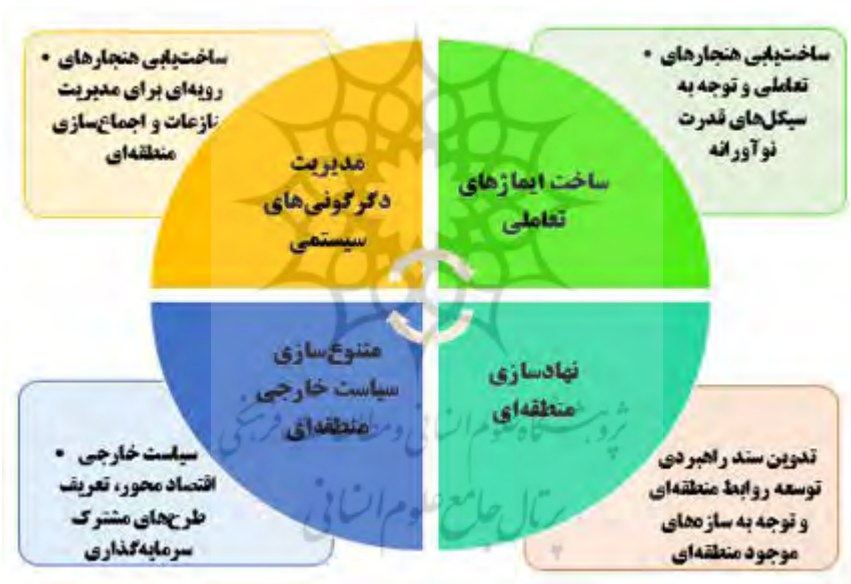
• ساختیابی هنجارهای تعاملی و توجه به سیکل‌های قدرت نوآورانه

ساخت ایمازهای تعاملی

مدیریت دگرگونی‌های سیستمی

• ساختیابی هنجارهای رویه‌ای برای مدیریت نازعات و اجماع‌سازی منطقه‌ای

متنوع‌سازی سیاست خارجی منطقه‌ای

نهادسازی منطقه‌ای

• سیاست خارجی اقتصاد محور، تعریف طرح‌های مشترک سرمایه‌گذاری

تدوین سند راهبردی توسعه روابط منطقه‌ای و توجه به سازه‌های موجود منطقه‌ای

پژوهشگاه علوم انسانی و مطالعات فرهنگی
پرتال جامع علوم انسانی